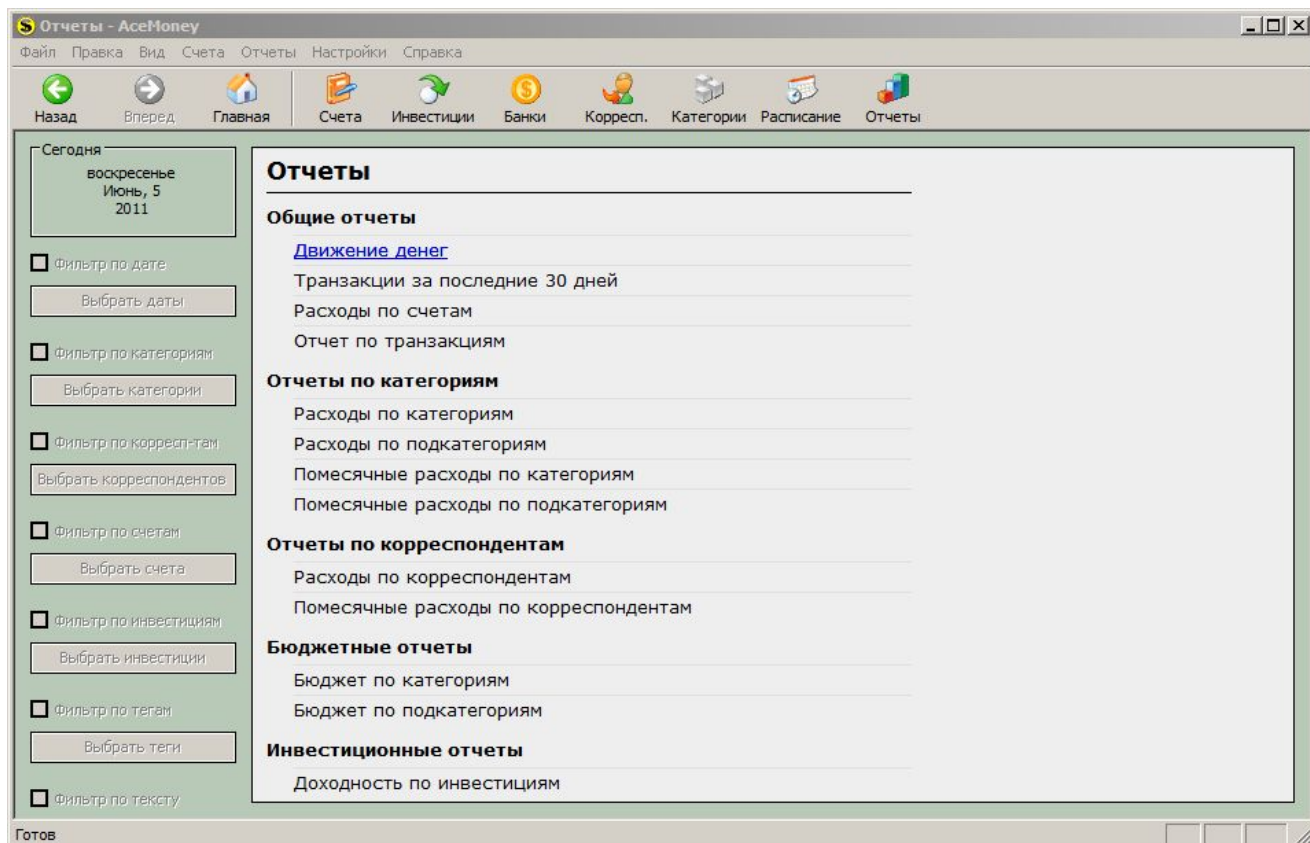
Отчеты - AceMoney

Файл Правка Вид Счета Отчеты Настройки Справка

Назад Вперед Главная Счета Инвестиции Банки Корресп. Категории Расписание Отчеты

Сегодня
воскресенье
Июнь, 5
2011

Фильтр по дате
Выбрать даты

Фильтр по категориям
Выбрать категории

Фильтр по корресп-там
Выбрать корреспондентов

Фильтр по счетам
Выбрать счета

Фильтр по инвестициям
Выбрать инвестиции

Фильтр по тегам
Выбрать теги

Фильтр по тексту

Отчеты

Общие отчеты
Движение денег
Транзакции за последние 30 дней
Расходы по счетам
Отчет по транзакциям

Отчеты по категориям
Расходы по категориям
Расходы по подкатегориям
Помесячные расходы по категориям
Помесячные расходы по подкатегориям

Отчеты по корреспондентам
Расходы по корреспондентам
Помесячные расходы по корреспондентам

Бюджетные отчеты
Бюджет по категориям
Бюджет по подкатегориям

Инвестиционные отчеты
Доходность по инвестициям

Готов